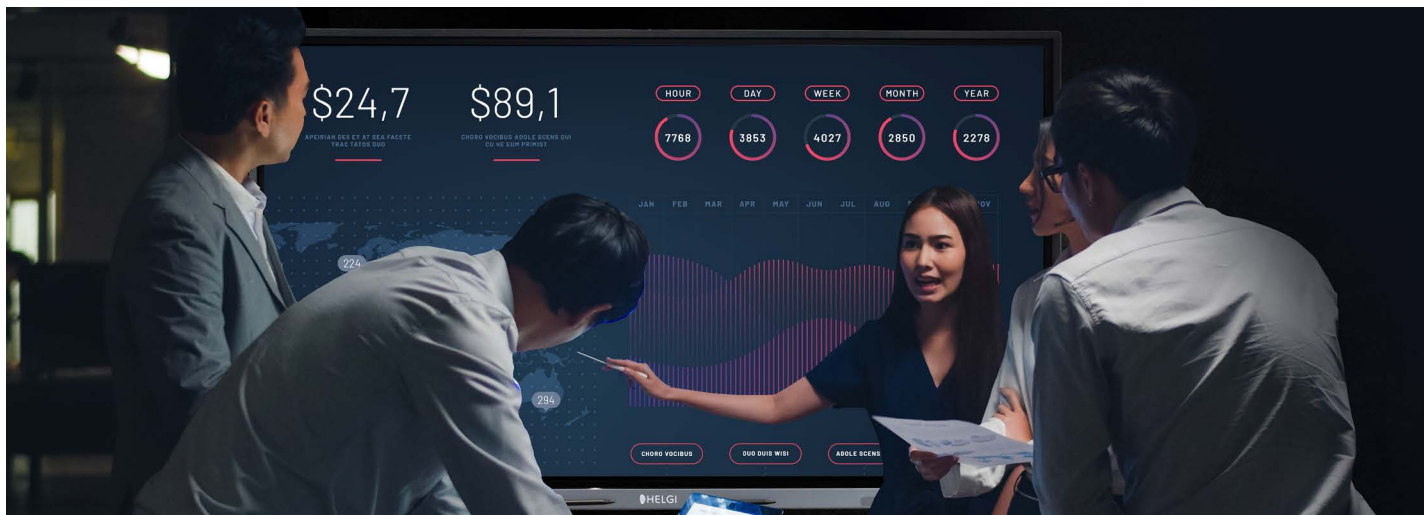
$24,7

APEIRIAN DES ET AT SEA FACETE TRAC TATOS DUO

$89,1

CHORO VOCIBUS ADOLE SCENS QUI CU NE SUM PRIMIS!

HOUR

7768

DAY

3853

WEEK

4027

MONTH

2850

YEAR

2278

JAN FEB MAR APR MAY JUN JUL AUG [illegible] OV

224

294

CHORO VOCIBUS

DUO DUIS WISI

ADOLE SCENS

HELGI